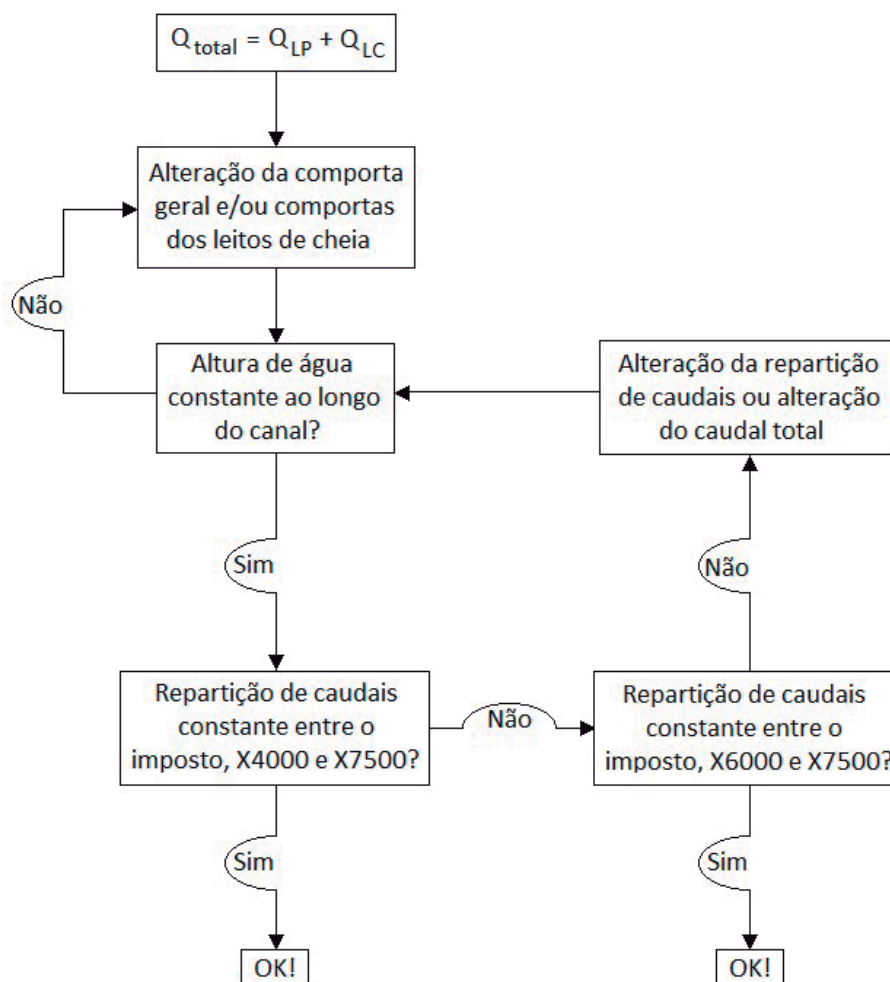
$Q_{total} = Q_{LP} + Q_{LC}$

Alteração da comporta geral e/ou comportas dos leitos de cheia

Não

Altura de água constante ao longo do canal?

Alteração da repartição de caudais ou alteração do caudal total

Sim

Não

Repartição de caudais constante entre o imposto, X4000 e X7500?

Não

Repartição de caudais constante entre o imposto, X6000 e X7500?

Sim

Sim

OK!

OK!